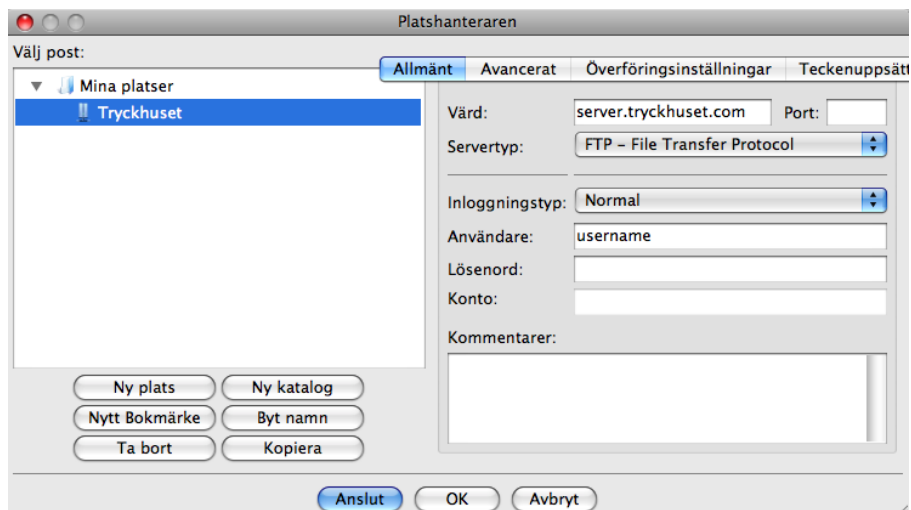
Platshanteraren

Välj post:

Mina platser

Tryckhuset

Ny plats | Ny katalog
Nytt Bokmärke | Byt namn
Ta bort | Kopiera

Allmänt | Avancerat | Överföringsinställningar | Teckenuppsätt

Värd: server.tryckhuset.com Port:

Servertyp: FTP – File Transfer Protocol

Inloggningstyp: Normal

Användare: username

Lösenord:

Konto:

Kommentarer:

Anslut | OK | Avbryt